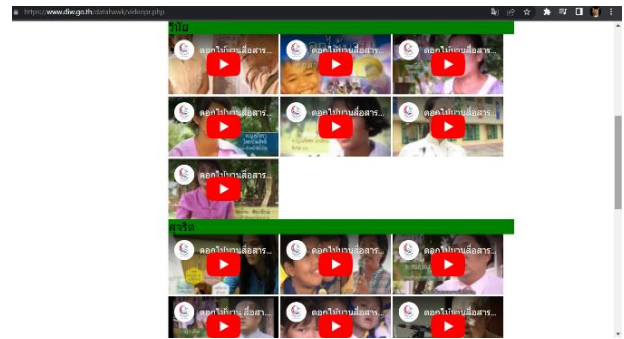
https://www.dlie.go.th/datahawk/videopr.php

วินัย

ดอกไม้บานสื่อสาร...

ดอกไม้บานสื่อสาร...

ดอกไม้บานสื่อสาร...

ดอกไม้บานสื่อสาร...

ดอกไม้บานสื่อสาร...

ดอกไม้บานสื่อสาร...

ดอกไม้บานสื่อสาร...

สุจริต

ดอกไม้บานสื่อสาร...

ดอกไม้บานสื่อสาร...

ดอกไม้บานสื่อสาร...

ดอกไม้บานสื่อสาร...

ดอกไม้บานสื่อสาร...

ดอกไม้บานสื่อสาร...